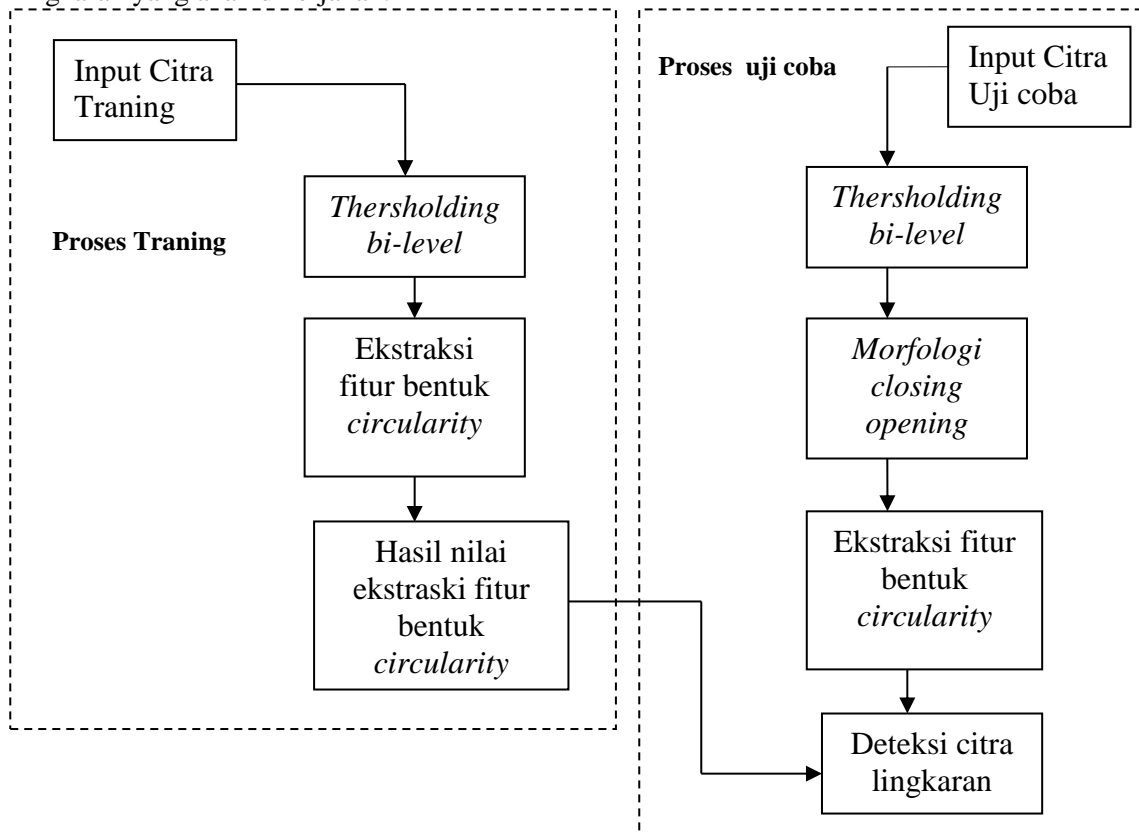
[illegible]

Input Citra Traning

Thersholding bi-level

Proses Traning

Ekstraksi fitur bentuk circularity

Hasil nilai ekstraski fitur bentuk circularity

Proses uji coba

Input Citra Uji coba

Thersholding bi-level

Morfologi closing opening

Ekstraksi fitur bentuk circularity

Deteksi citra lingkaran